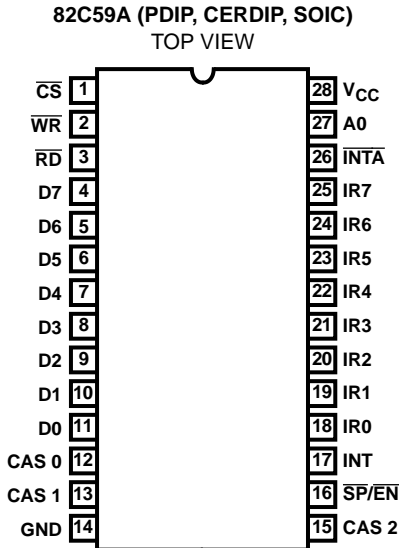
82C59A (PDIP, CERDIP, SOIC)
TOP VIEW

$\overline{CS}$ 1
$\overline{WR}$ 2
$\overline{RD}$ 3
D7 4
D6 5
D5 6
D4 7
D3 8
D2 9
D1 10
D0 11
CAS 0 12
CAS 1 13
GND 14

28 $V_{CC}$
27 A0
26 $\overline{INTA}$
25 IR7
24 IR6
23 IR5
22 IR4
21 IR3
20 IR2
19 IR1
18 IR0
17 INT
16 $\overline{SP}/\overline{EN}$
15 CAS 2